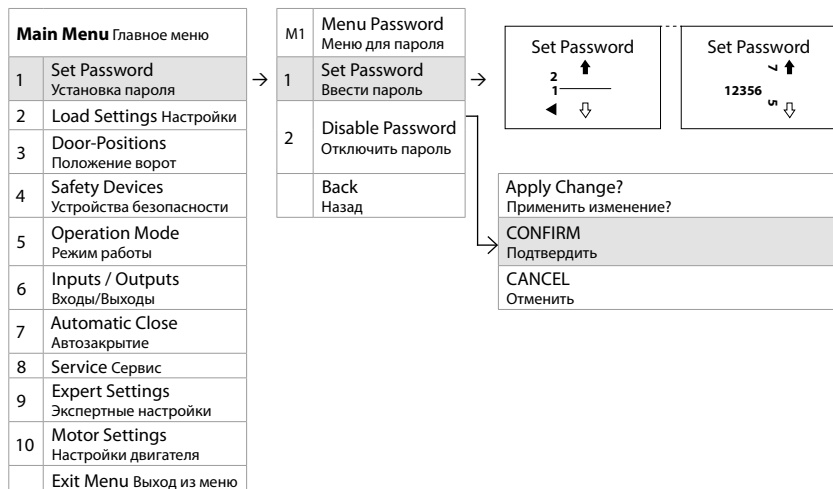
| Main Menu Главное меню | |
|---|---|
| 1 | Set Password Установка пароля |
| 2 | Load Settings Настройки |
| 3 | Door-Positions Положение ворот |
| 4 | Safety Devices Устройства безопасности |
| 5 | Operation Mode Режим работы |
| 6 | Inputs / Outputs Входы/Выходы |
| 7 | Automatic Close Автозакрытие |
| 8 | Service Сервис |
| 9 | Expert Settings Экспертные настройки |
| 10 | Motor Settings Настройки двигателя |
| | Exit Menu Выход из меню |

| M1 | Menu Password Меню для пароля |
|---|---|
| 1 | Set Password Ввести пароль |
| 2 | Disable Password Отключить пароль |
| | Back Назад |

Set Password
2
1

Set Password
7
12356
5

Apply Change?
Применить изменение?
CONFIRM
Подтвердить
CANCEL
Отменить